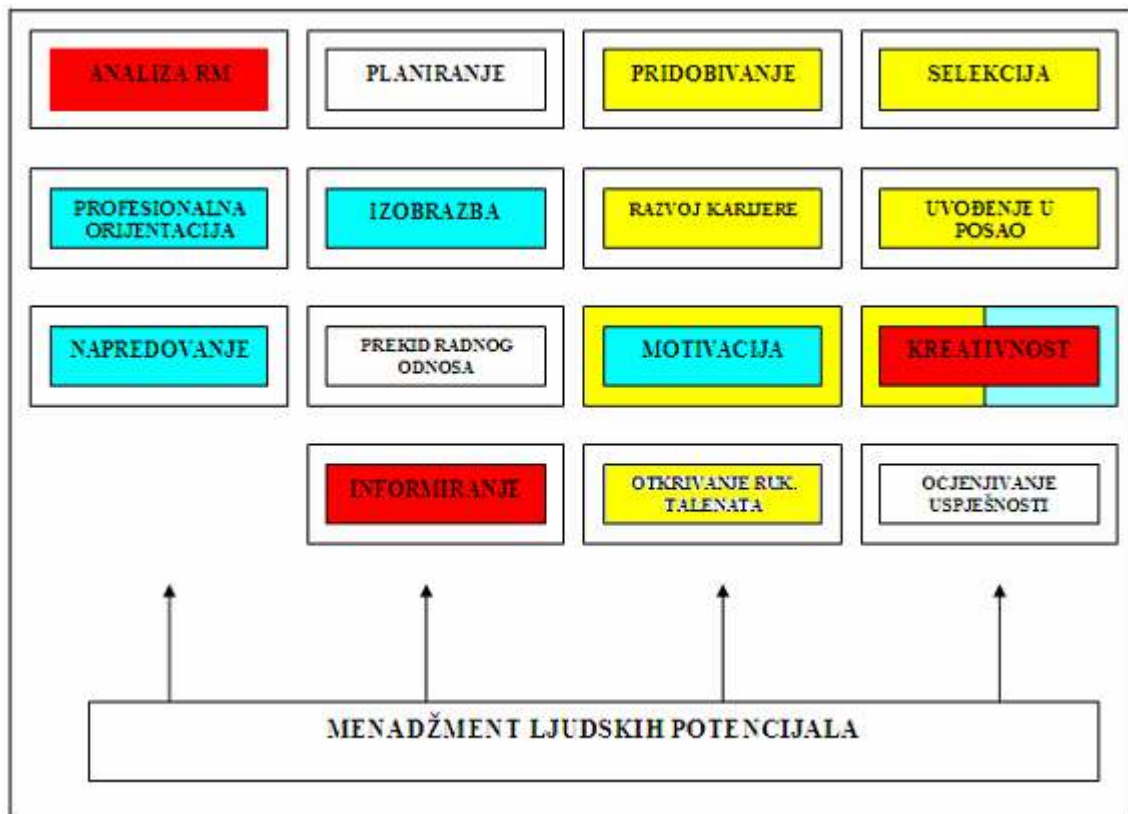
ANALIZA RM

PLANIRANJE

PRIDOBIVANJE

SELEKCIJA

PROFESIONALNA ORIJENTACIJA

IZOBRAZBA

RAZVOJ KARIJERE

UVOĐENJE U POSAO

NAPREDOVANJE

PREKID RADNOG ODNOSA

MOTIVACIJA

KREATIVNOST

INFORMIRANJE

OTKRIVANJE RUK. TALENATA

OCJENJIVANJE USPJEŠNOSTI

MENADŽMENT LJUDSKIH POTENCIJALA